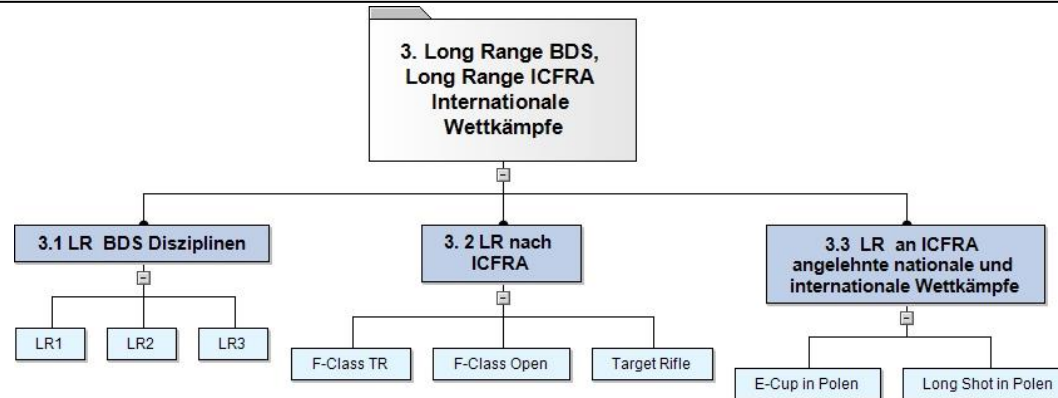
3. Long Range BDS, Long Range ICFRA Internationale Wettkämpfe

3.1 LR BDS Disziplinen

LR1

LR2

LR3

3. 2 LR nach ICFRA

F-Class TR

F-Class Open

Target Rifle

3.3 LR an ICFRA angelehnte nationale und internationale Wettkämpfe

E-Cup in Polen

Long Shot in Polen